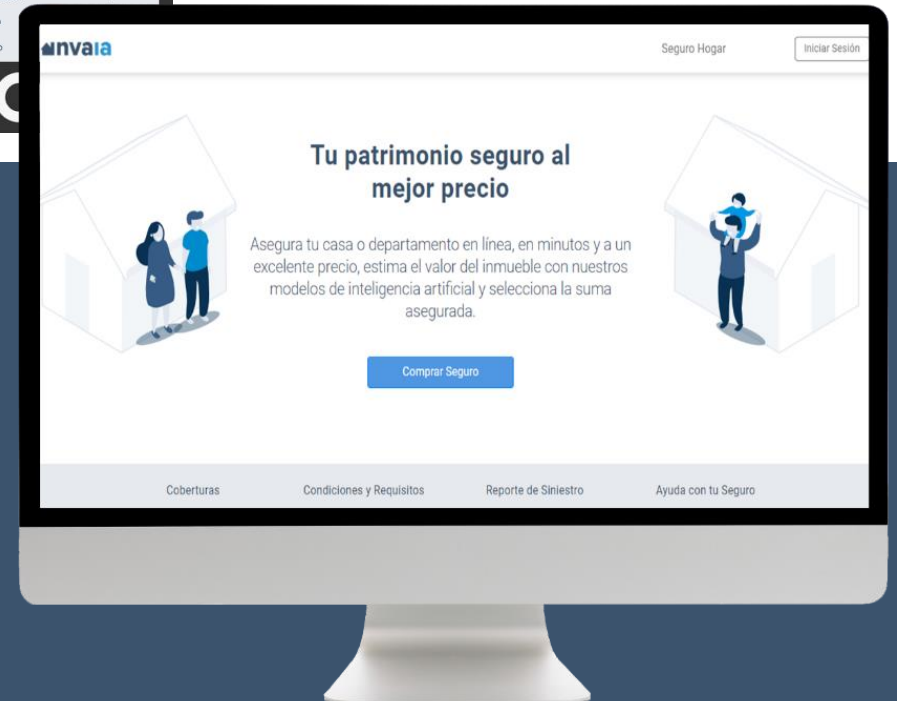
nvaia

Seguro Hogar

Iniciar Sesión

Tu patrimonio seguro al mejor precio

Asegura tu casa o departamento en línea, en minutos y a un excelente precio, estima el valor del inmueble con nuestros modelos de inteligencia artificial y selecciona la suma asegurada.

Comprar Seguro

Coberturas

Condiciones y Requisitos

Reporte de Siniestro

Ayuda con tu Seguro